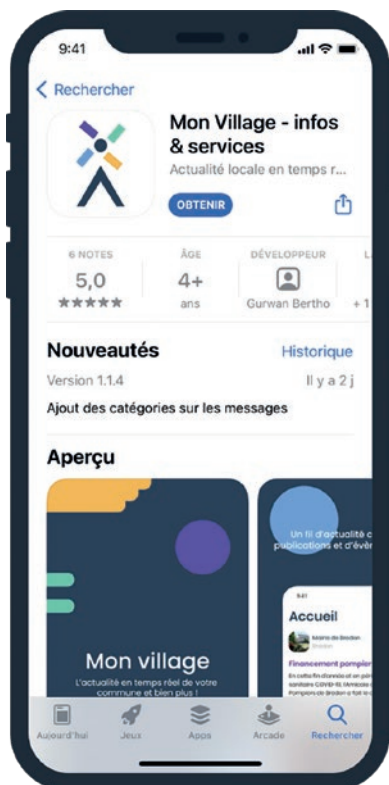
9:41

< Rechercher

Mon Village - infos & services

Actualité locale en temps r...

OBTENIR

6 NOTES
5,0
★★★★★

ÂGE
4+
ans

DÉVELOPPEUR
Gurwan Bertho

+1

Nouveautés

Historique

Version 1.1.4

Il y a 2 j

Ajout des catégories sur les messages

Aperçu

Mon village

L'actualité en temps réel de votre commune et bien plus !

Un fil d'actualité c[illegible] publications et d'évè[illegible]

9:41

Accueil

Mairie de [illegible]

Financement pompier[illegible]

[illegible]

Aujourd'hui

Jeux

Apps

Arcade

Rechercher